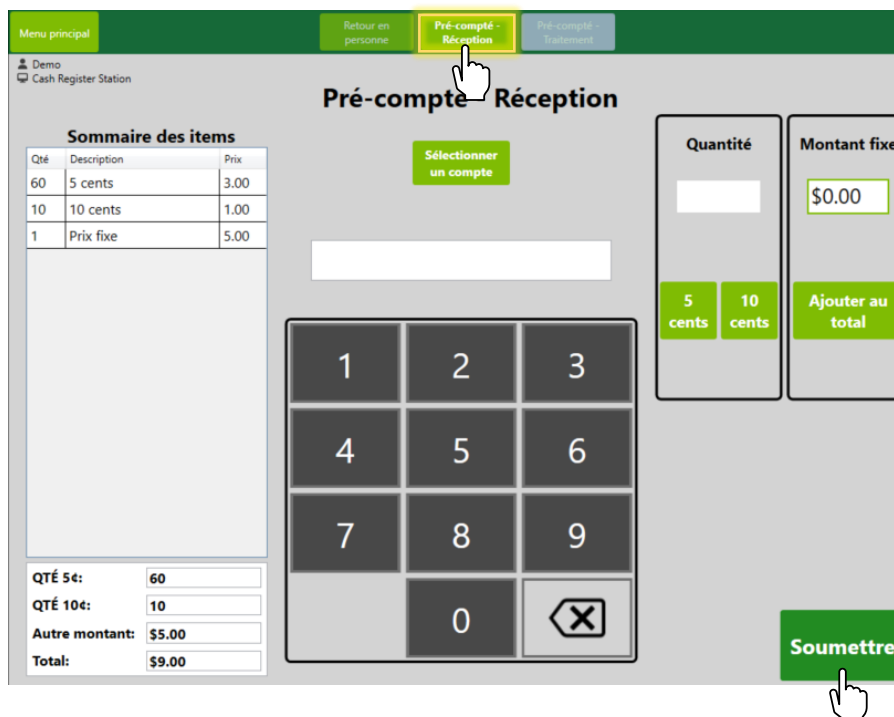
Menu principal

Retour en personne

Pré-compté - Réception

Pré-compté - Traitement

Demo
Cash Register Station

Pré-compté - Réception

Sommaire des items

| Qté | Description | Prix |
|---|---|---|
| 60 | 5 cents | 3.00 |
| 10 | 10 cents | 1.00 |
| 1 | Prix fixe | 5.00 |

Sélectionner un compte

Quantité

Montant fixe

$0.00

5 cents

10 cents

Ajouter au total

1 2 3
4 5 6
7 8 9
0

| QTÉ 5¢: | 60 |
|---|---|
| QTÉ 10¢: | 10 |
| Autre montant: | $5.00 |
| Total: | $9.00 |

Soumettre